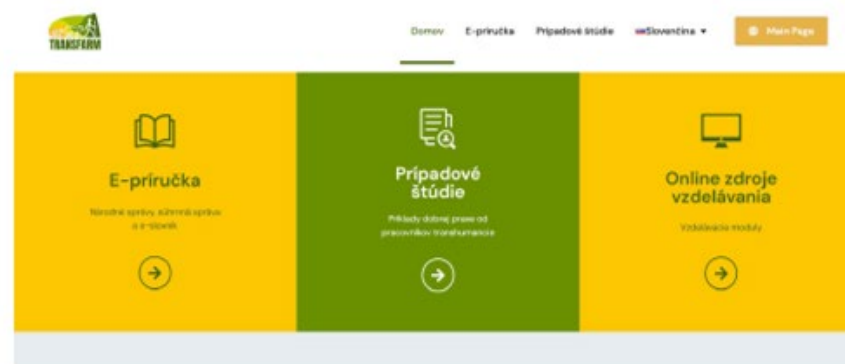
TRANSFORM

Domov E-príručka Prípadové štúdie Slovenčina ▾ Main Page

E-príručka

Národné správy, súhrnná správa a e-slovník

Prípadové štúdie

Príklady dobrej praxe od pracovníkov transhumancie

Online zdroje vzdelávania

Vzdelávacie moduly